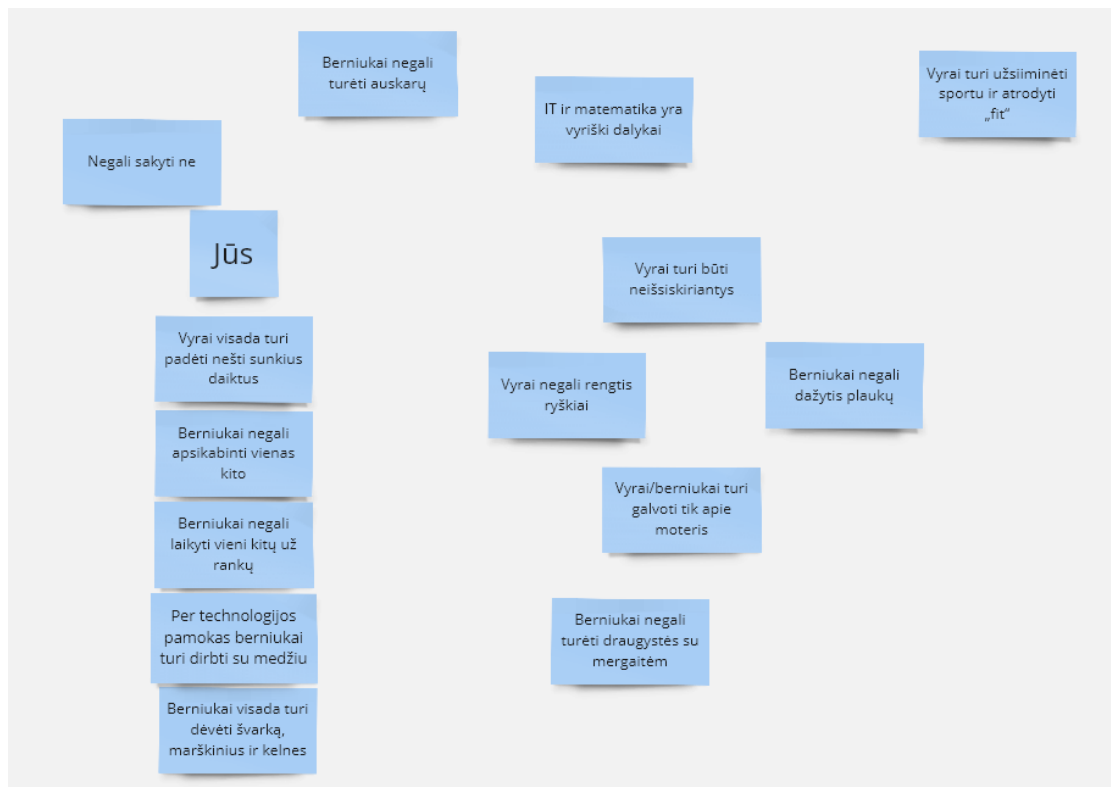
Berniukai negali turėti auskarų

IT ir matematika yra vyriški dalykai

Vyrai turi užsiiminėti sportu ir atrodyti „fit"

Negali sakyti ne

Jūs

Vyrai turi būti neišsiskiriantys

Vyrai visada turi padėti nešti sunkius daiktus

Vyrai negali rengtis ryškiai

Berniukai negali dažytis plaukų

Berniukai negali apsikabinti vienas kito

Vyrai/berniukai turi galvoti tik apie moteris

Berniukai negali laikyti vieni kitų už rankų

Per technologijos pamokas berniukai turi dirbti su medžiu

Berniukai negali turėti draugystės su mergaitėm

Berniukai visada turi dėvėti švarką, marškinius ir kelnes